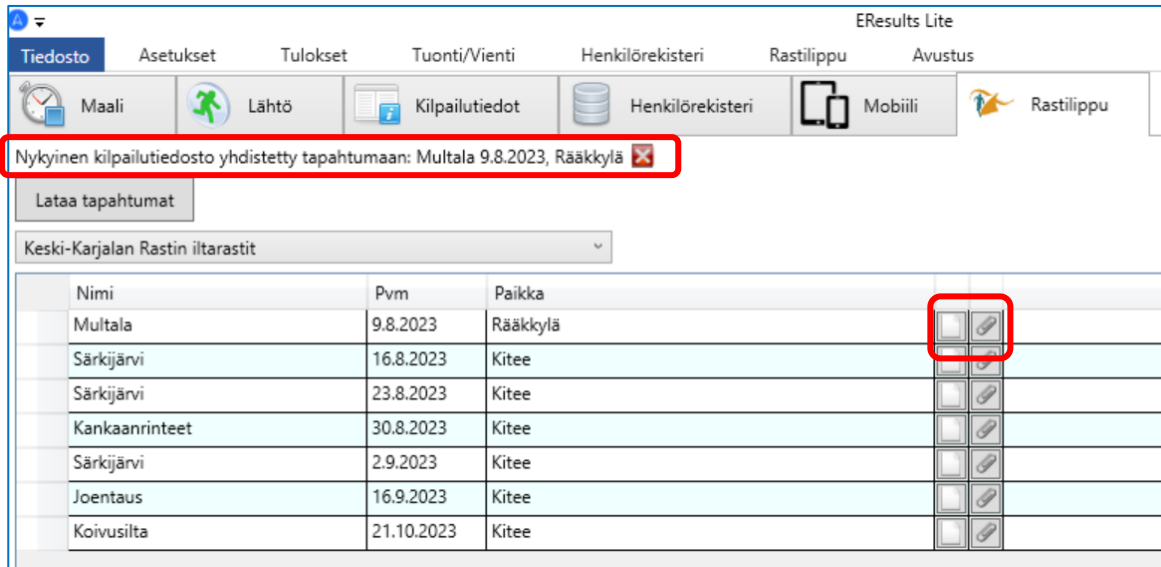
EResults Lite

Tiedosto Asetukset Tulokset Tuonti/Vienti Henkilörekisteri Rastilippu Avustus

Maali Lähtö Kilpailutiedot Henkilörekisteri Mobiili Rastilippu

Nykyinen kilpailutiedosto yhdistetty tapahtumaan: Multala 9.8.2023, Rääkkylä

Lataa tapahtumat

Keski-Karjalan Rastin iltarastit

| Nimi | Pvm | Paikka |
|---|---|---|
| Multala | 9.8.2023 | Rääkkylä |
| Särkijärvi | 16.8.2023 | Kitee |
| Särkijärvi | 23.8.2023 | Kitee |
| Kankaanrinteet | 30.8.2023 | Kitee |
| Särkijärvi | 2.9.2023 | Kitee |
| Joentaus | 16.9.2023 | Kitee |
| Koivusilta | 21.10.2023 | Kitee |